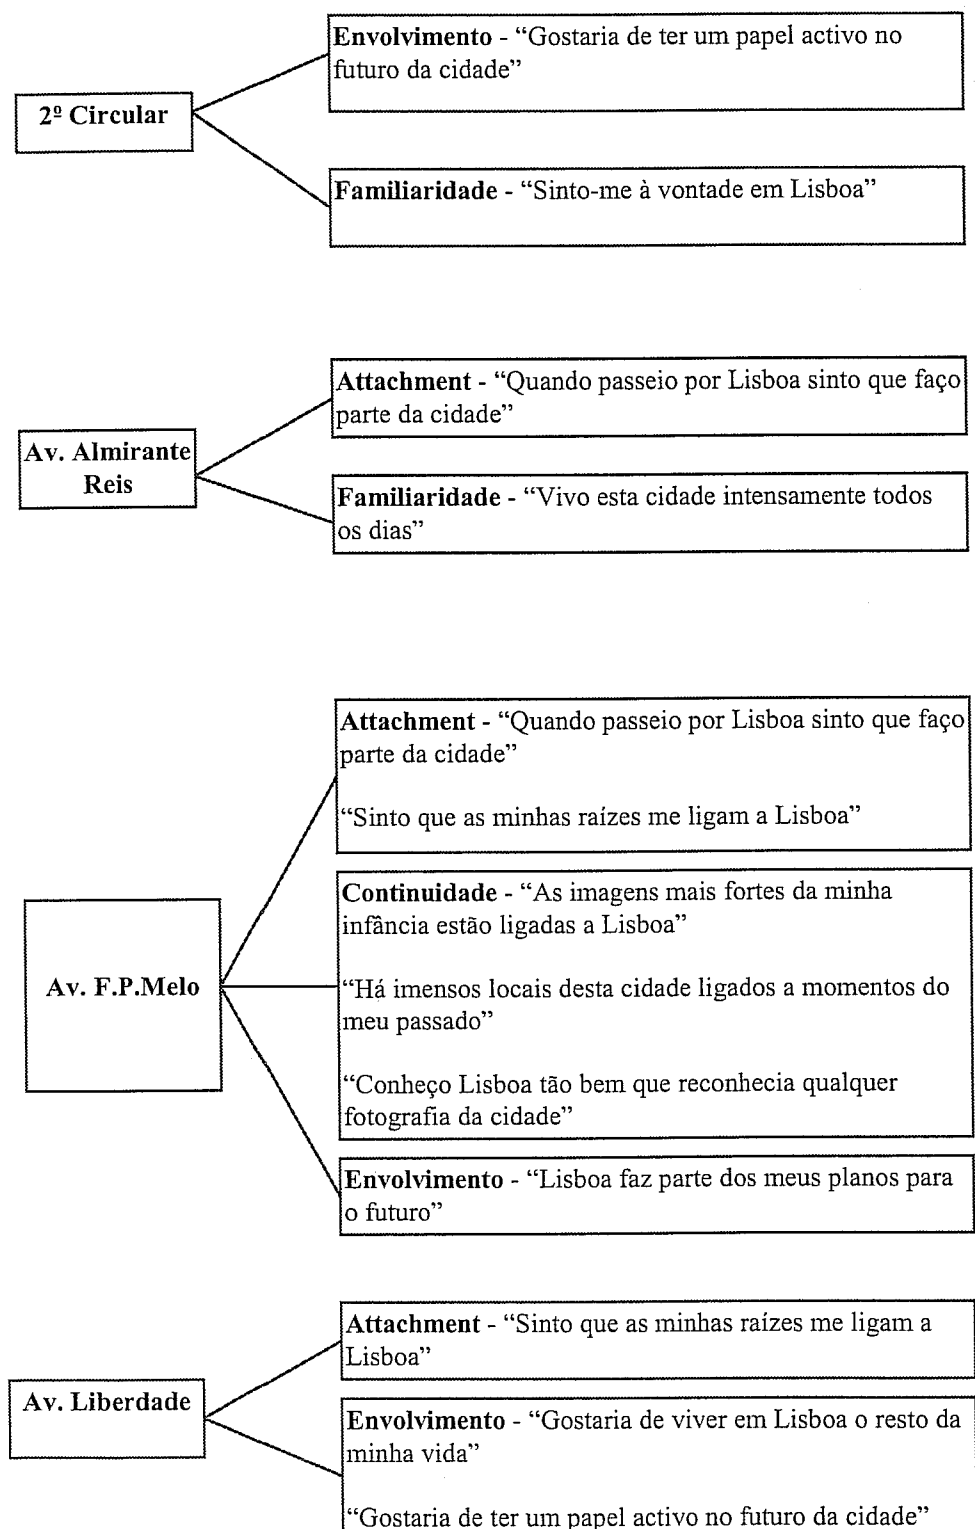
2º Circular

Envolvimento - "Gostaria de ter um papel activo no futuro da cidade"

Familiaridade - "Sinto-me à vontade em Lisboa"

Av. Almirante Reis

Attachment - "Quando passeio por Lisboa sinto que faço parte da cidade"

Familiaridade - "Vivo esta cidade intensamente todos os dias"

Av. F.P.Melo

Attachment - "Quando passeio por Lisboa sinto que faço parte da cidade"

"Sinto que as minhas raízes me ligam a Lisboa"

Continuidade - "As imagens mais fortes da minha infância estão ligadas a Lisboa"

"Há imensos locais desta cidade ligados a momentos do meu passado"

"Conheço Lisboa tão bem que reconhecia qualquer fotografia da cidade"

Envolvimento - "Lisboa faz parte dos meus planos para o futuro"

Av. Liberdade

Attachment - "Sinto que as minhas raízes me ligam a Lisboa"

Envolvimento - "Gostaria de viver em Lisboa o resto da minha vida"

"Gostaria de ter um papel activo no futuro da cidade"